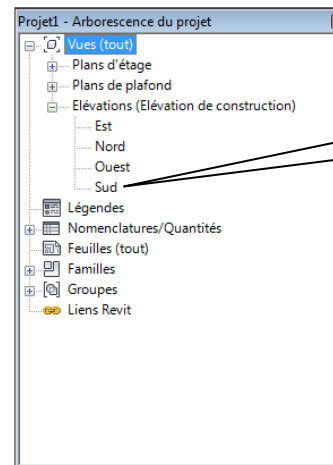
Projet1 - Arborescence du projet

Vues (tout)
Plans d'étage
Plans de plafond
Elévations (Elévation de construction)
Est
Nord
Ouest
Sud
Légendes
Nomenclatures/Quantités
Feuilles (tout)
Familles
Groupes
Liens Revit